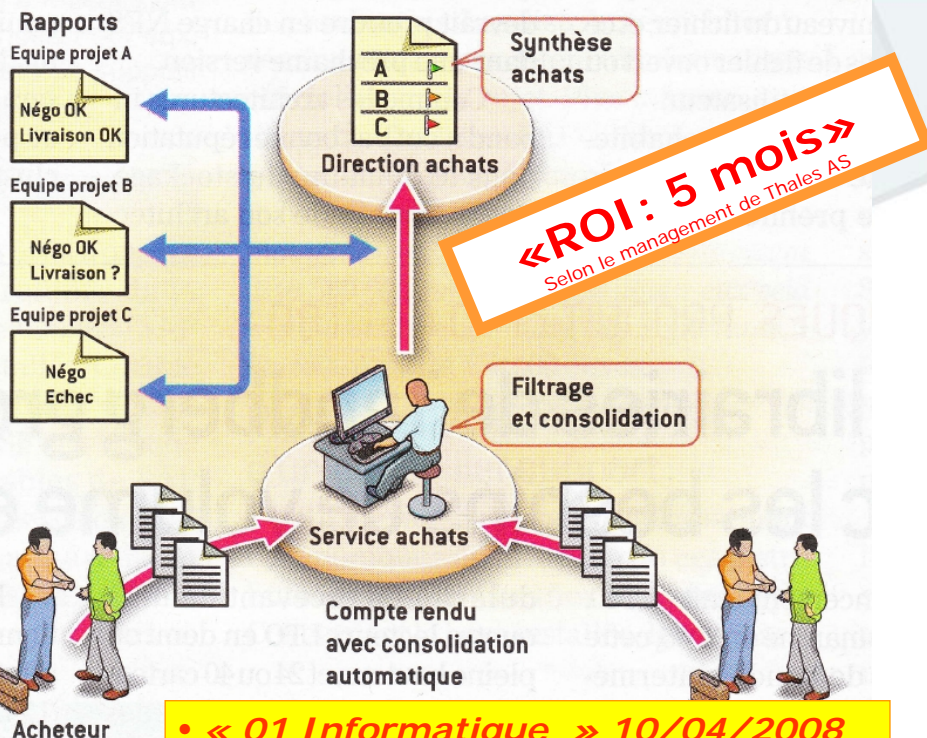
Rapports

Equipe projet A

Négo OK
Livraison OK

Equipe projet B

Négo OK
Livraison ?

Equipe projet C

Négo
Echec

A
B
C

Synthèse achats

Direction achats

«ROI : 5 mois»
Selon le management de Thales AS

Filtrage et consolidation

Service achats

Compte rendu avec consolidation automatique

Acheteur

• « 01 Informatique » 10/04/2008